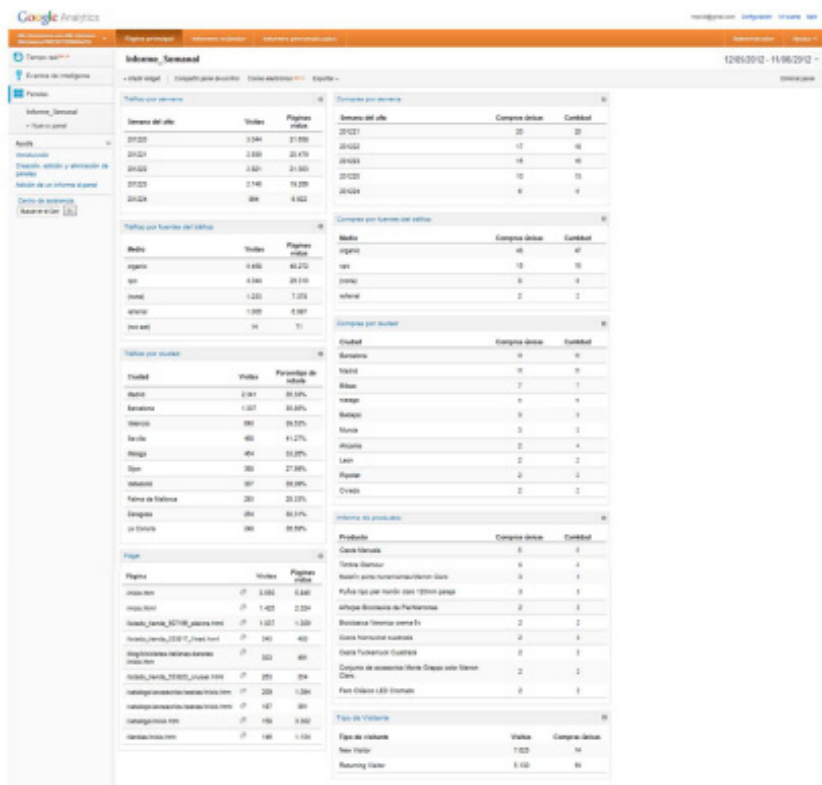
Google Analytics

Configuración | Mi cuenta | Salir

Página principal | Informes estándar | Informes personalizados

Administrador | Ayuda

Tiempo real

Eventos de inteligencia

Paneles

Informe_Semanal

+ Nuevo panel

Ayuda

Introducción

Creación, edición y eliminación de paneles

Adición de un informe al panel

Centro de asistencia

Buscar en el Cen

Informe_Semanal

12/05/2012 - 11/06/2012

+ Añadir widget | Compartir panel de control | Correo electrónico | Exportar

Eliminar panel

Tráfico por semana

| Semana del año | Visitas | Páginas vistas |
|---|---|---|
| 201220 | 3.344 | 21.858 |
| 201221 | 3.559 | 20.479 |
| 201222 | 3.501 | 21.593 |
| 201223 | 2.749 | 19.289 |
| 201224 | 894 | 6.922 |

Tráfico por fuentes del tráfico

| Medio | Visitas | Páginas vistas |
|---|---|---|
| organic | 5.450 | 40.272 |
| cpc | 4.040 | 28.510 |
| (none) | 1.233 | 7.378 |
| referral | 1.005 | 6.587 |
| (not set) | 14 | 71 |

Tráfico por ciudad

| Ciudad | Visitas | Porcentaje de rebote |
|---|---|---|
| Madrid | 2.941 | 30.30% |
| Barcelona | 1.037 | 30.85% |
| Valencia | 590 | 29.32% |
| Sevilla | 465 | 41.27% |
| Malaga | 454 | 33.26% |
| Gijon | 355 | 27.96% |
| Valladolid | 307 | 36.09% |
| Palma de Mallorca | 283 | 35.33% |
| Zaragoza | 264 | 34.31% |
| La Coruña | 245 | 35.59% |

Page

| Página | Visitas | Páginas vistas |
|---|---|---|
| /inicio.htm | 3.082 | 5.845 |
| /inicio.html | 1.403 | 2.334 |
| /tienda_tienda_007168_alacena.html | 1.037 | 1.339 |
| /tienda_tienda_DS617_lined.html | 340 | 402 |
| /blog/bicicletas-italianas-baratas/inicio.htm | 322 | 491 |
| /tienda_tienda_D5820_cruzan.html | 253 | 354 |
| /catalogo/accesorios/tazas/inicio.htm | 226 | 1.084 |
| /catalogo/accesorios/tazas/inicio.html | 187 | 391 |
| /catalogo/inicio.htm | 156 | 2.002 |
| /tiendas/inicio.htm | 146 | 1.104 |

Compras por semana

| Semana del año | Compras únicas | Cantidad |
|---|---|---|
| 201221 | 20 | 20 |
| 201222 | 17 | 16 |
| 201223 | 16 | 16 |
| 201220 | 10 | 15 |
| 201224 | 6 | 6 |

Compras por fuentes del tráfico

| Medio | Compras únicas | Cantidad |
|---|---|---|
| organic | 46 | 47 |
| cpc | 15 | 15 |
| (none) | 6 | 6 |
| referral | 2 | 2 |

Compras por ciudad

| Ciudad | Compras únicas | Cantidad |
|---|---|---|
| Barcelona | 9 | 9 |
| Madrid | 9 | 9 |
| Bilbao | 7 | 7 |
| Malaga | 4 | 4 |
| Badajoz | 3 | 3 |
| Murcia | 3 | 3 |
| Alicante | 2 | 4 |
| Leon | 2 | 2 |
| Riposter | 2 | 2 |
| Oviedo | 2 | 2 |

Informe de productos

| Producto | Compras únicas | Cantidad |
|---|---|---|
| Caixa Manuela | 5 | 5 |
| Timbre Glamour | 4 | 4 |
| Bolsillo porta herramientas Marron Claro | 3 | 3 |
| Funda tipo piel marrón claro 120mm parejas | 3 | 3 |
| Alforjas Bicicleta de Paritamonas | 2 | 2 |
| Bicicleta Venenzi crema 5v | 2 | 2 |
| Cesta frontal cuadrada | 2 | 2 |
| Cesta Fuckarruck Cuadrada | 2 | 2 |
| Conjunto de accesorios Monte Grappa color Marron Claro | 2 | 2 |
| Faro Clásico LED Cromado | 2 | 2 |

Tipo de Visitante

| Tipo de visitante | Visitas | Compras únicas |
|---|---|---|
| New Visitor | 7.025 | 54 |
| Returning Visitor | 5.130 | 55 |